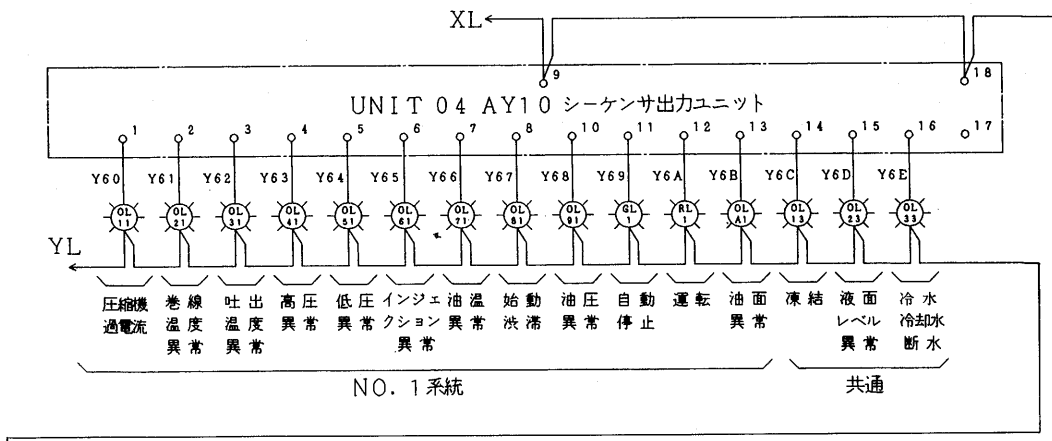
XL

9

18

UNIT 04 AY10 シーケンサ出力ユニット

1 2 3 4 5 6 7 8 10 11 12 13 14 15 16 17

Y60 Y61 Y62 Y63 Y64 Y65 Y66 Y67 Y68 Y69 Y6A Y6B Y6C Y6D Y6E

OL 11, OL 21, OL 31, OL 41, OL 51, OL 61, OL 71, OL 81, OL 91, GL 1, RL 1, OL A1, OL 13, OL 23, OL 33

YL

圧縮機過電流

巻線温度異常

吐出温度異常

高圧異常

低圧異常

インジェクション異常

油温異常

始動渋滞

油圧異常

自動停止

運転

油面異常

凍結

液面レベル異常

冷水冷却水断水

NO. 1系統

共通